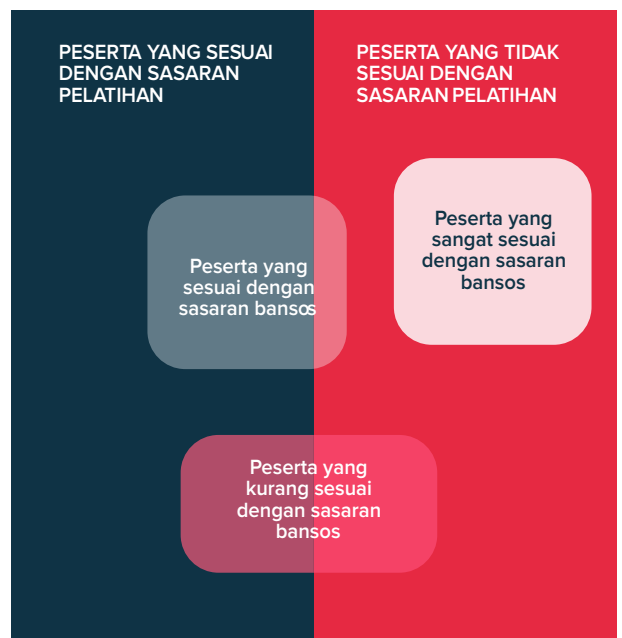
PESERTA YANG SESUAI DENGAN SASARAN PELATIHAN

PESERTA YANG TIDAK SESUAI DENGAN SASARAN PELATIHAN

Peserta yang sesuai dengan sasaran bansos

Peserta yang sangat sesuai dengan sasaran bansos

Peserta yang kurang sesuai dengan sasaran bansos